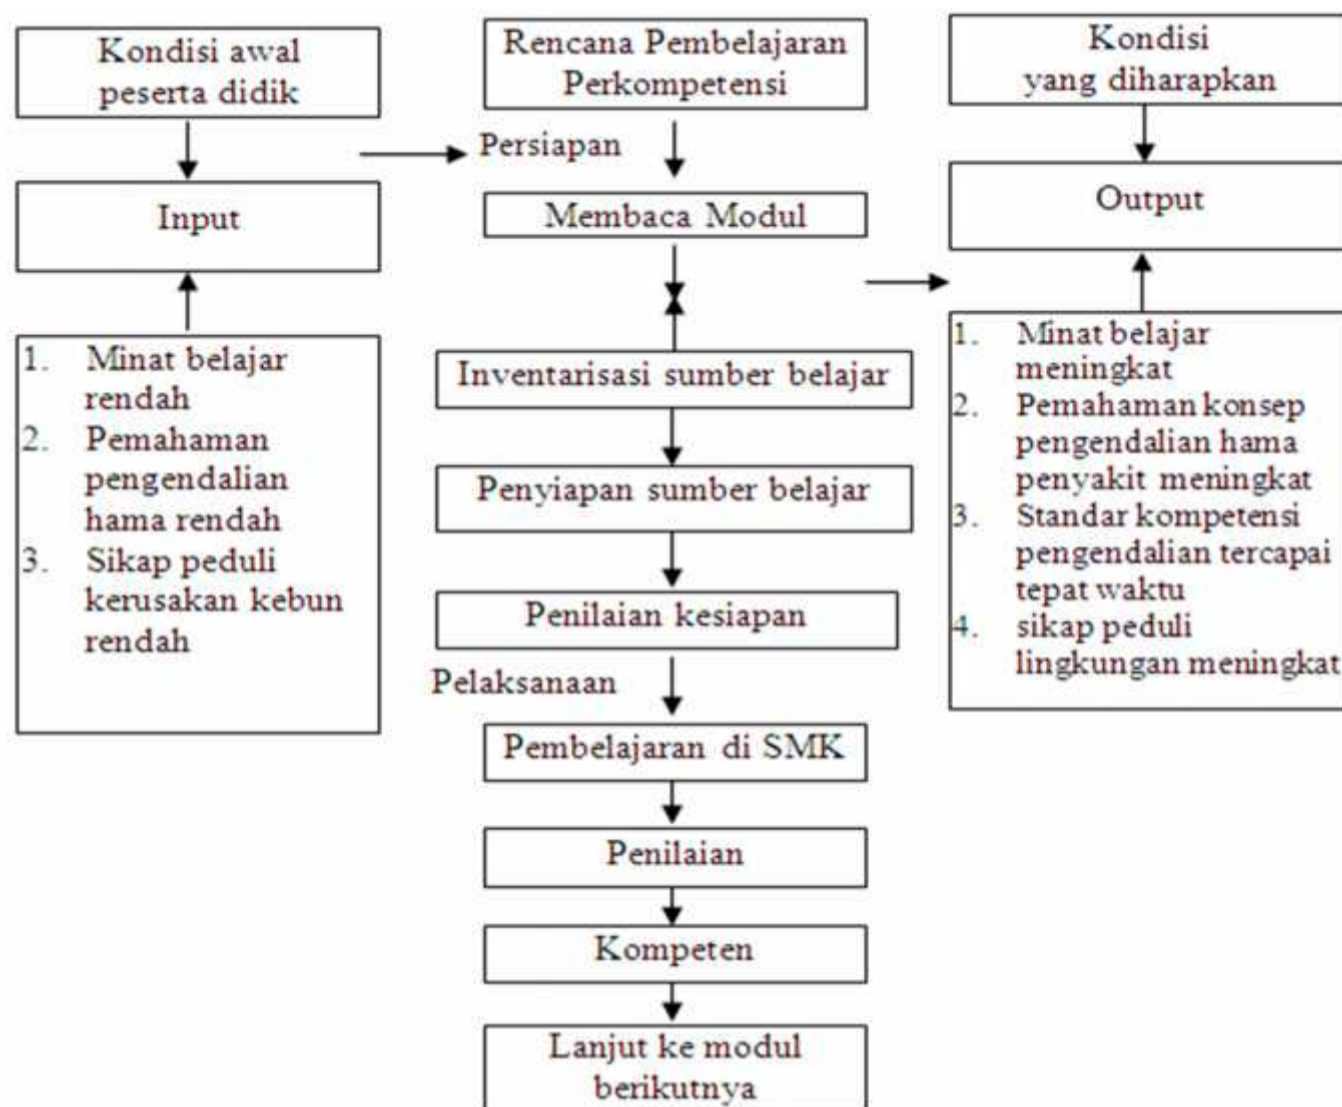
Kondisi awal peserta didik

Input

1. Minat belajar rendah
2. Pemahaman pengendalian hama rendah
3. Sikap peduli kerusakan kebun rendah

Rencana Pembelajaran Perkompetensi

Persiapan

Membaca Modul

Inventarisasi sumber belajar

Penyiapan sumber belajar

Penilaian kesiapan

Pelaksanaan

Pembelajaran di SMK

Penilaian

Kompeten

Lanjut ke modul berikutnya

Kondisi yang diharapkan

Output

1. Minat belajar meningkat
2. Pemahaman konsep pengendalian hama penyakit meningkat
3. Standar kompetensi pengendalian tercapai tepat waktu
4. sikap peduli lingkungan meningkat